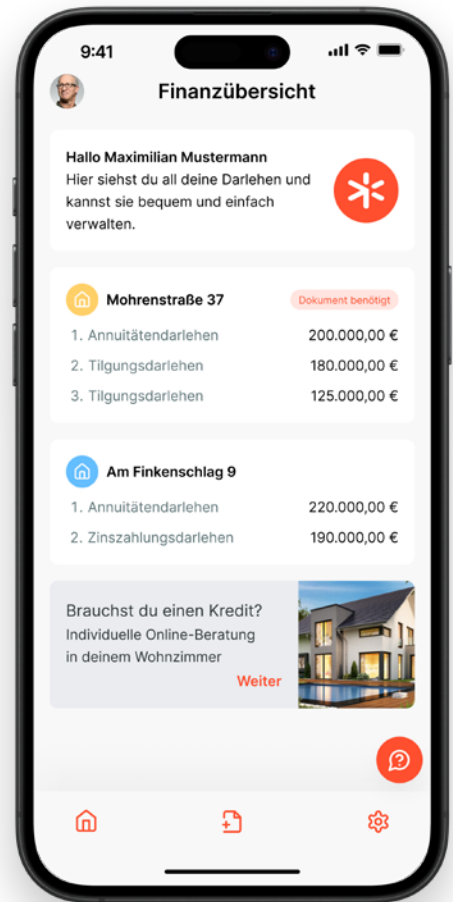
9:41

Finanzübersicht

Hallo Maximilian Mustermann
Hier siehst du all deine Darlehen und kannst sie bequem und einfach verwalten.

Mohrenstraße 37
Dokument benötigt

| | |
|---|---|
| 1. Annuitätendarlehen | 200.000,00 € |
| 2. Tilgungsdarlehen | 180.000,00 € |
| 3. Tilgungsdarlehen | 125.000,00 € |

Am Finkenschlag 9

| | |
|---|---|
| 1. Annuitätendarlehen | 220.000,00 € |
| 2. Zinszahlungsdarlehen | 190.000,00 € |

Brauchst du einen Kredit?
Individuelle Online-Beratung in deinem Wohnzimmer
Weiter